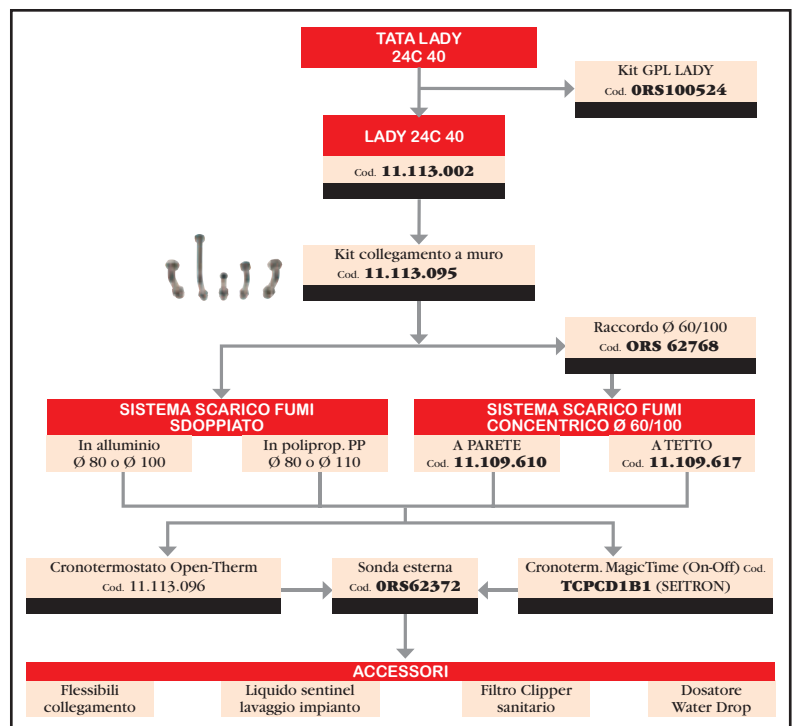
TATA LADY
24C 40

Kit GPL LADY
Cod. 0RS100524

LADY 24C 40
Cod. 11.113.002

Kit collegamento a muro
Cod. 11.113.095

Raccordo Ø 60/100
Cod. ORS 62768

SISTEMA SCARICO FUMI
SDOPPIATO

In alluminio
Ø 80 o Ø 100

In poliprop. PP
Ø 80 o Ø 110

SISTEMA SCARICO FUMI
CONCENTRICO Ø 60/100

A PARETE
Cod. 11.109.610

A TETTO
Cod. 11.109.617

Cronotermostato Open-Therm
Cod. 11.113.096

Sonda esterna
Cod. 0RS62372

Cronoterm. MagicTime (On-Off) Cod.
TCPCD1B1 (SEITRON)

ACCESSORI

Flessibili
collegamento

Liquido sentinel
lavaggio impianto

Filtro Clipper
sanitario

Dosatore
Water Drop